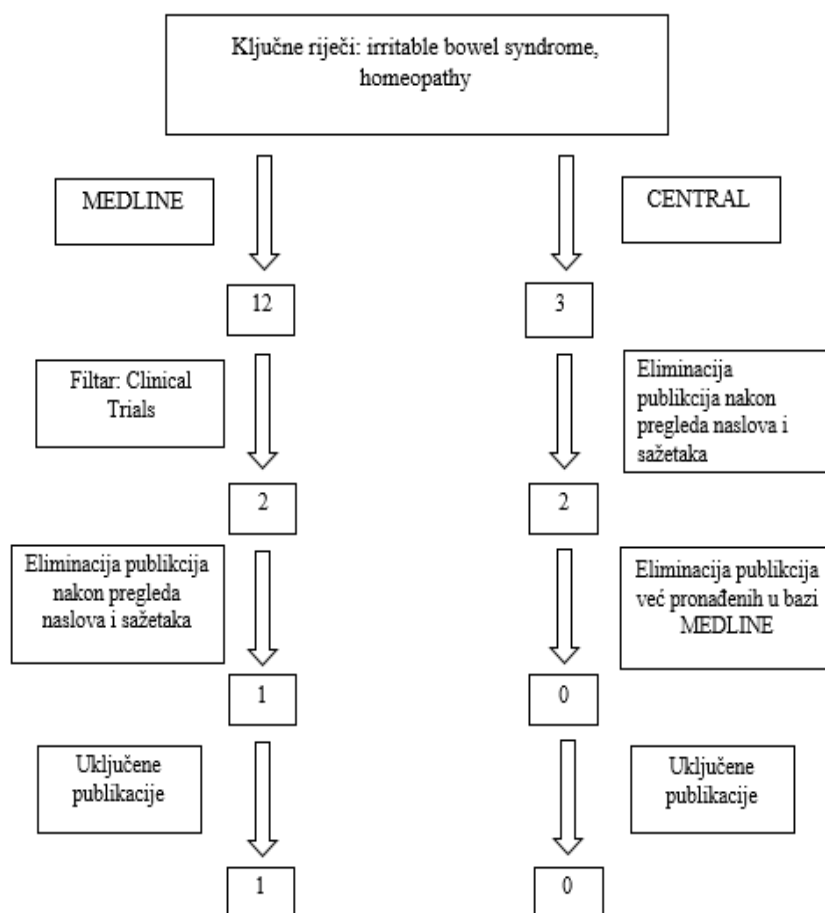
Ključne riječi: irritable bowel syndrome, homeopathy

MEDLINE

CENTRAL

12

3

Filtar: Clinical Trials

Eliminacija publikcija nakon pregleda naslova i sažetaka

2

2

Eliminacija publikcija nakon pregleda naslova i sažetaka

Eliminacija publikcija već pronađenih u bazi MEDLINE

1

0

Uključene publikacije

Uključene publikacije

1

0